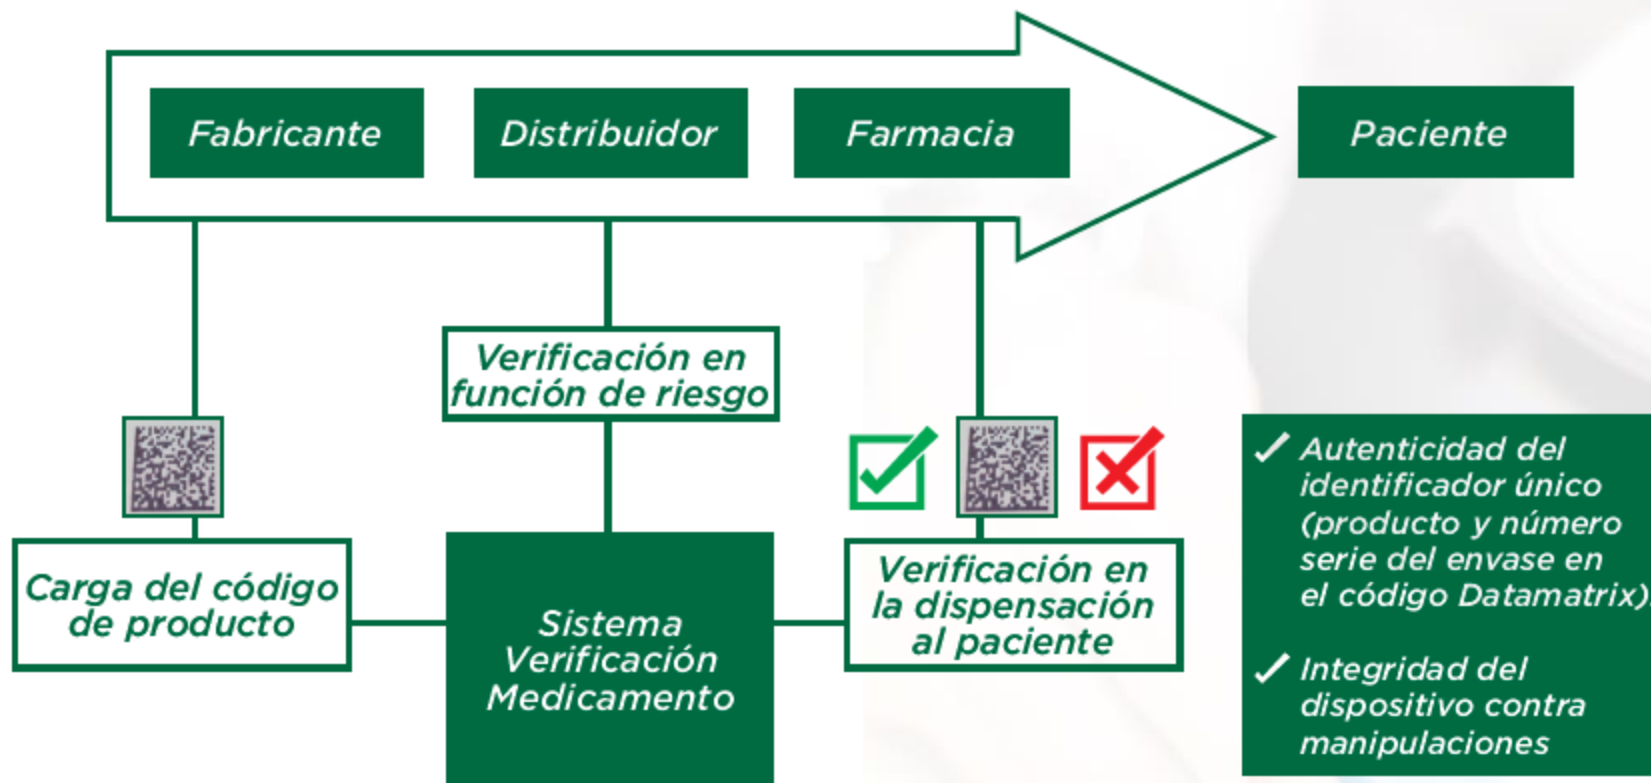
Fabricante

Distribuidor

Farmacia

Paciente

Verificación en función de riesgo

Carga del código de producto

Sistema Verificación Medicamento

Verificación en la dispensación al paciente

✓ Autenticidad del identificador único (producto y número serie del envase en el código Datamatrix)

✓ Integridad del dispositivo contra manipulaciones